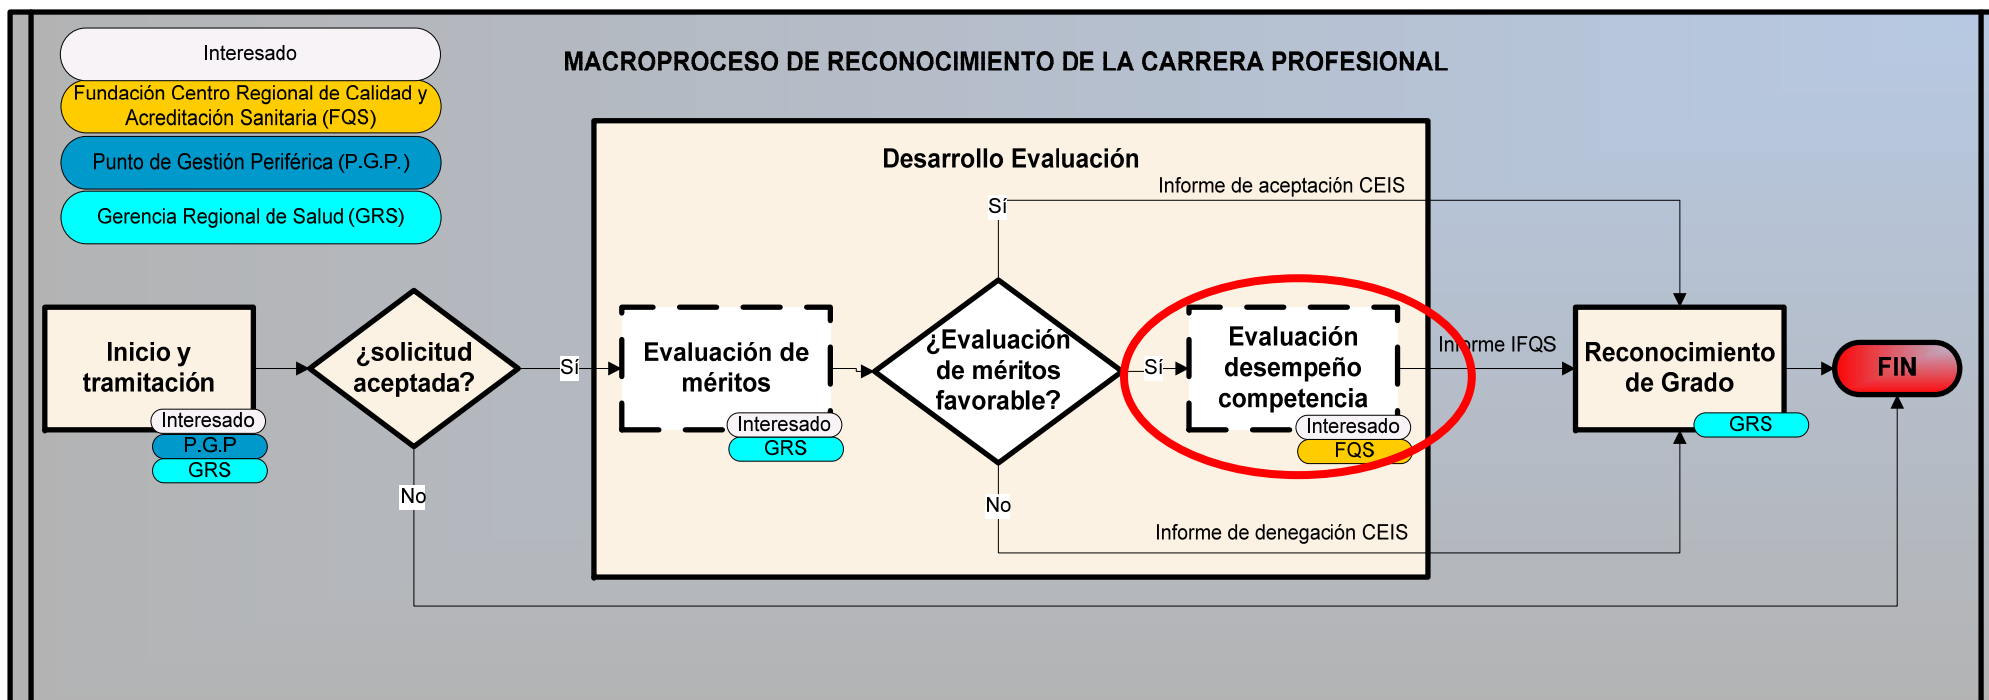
Interesado

Fundación Centro Regional de Calidad y Acreditación Sanitaria (FQS)

Punto de Gestión Periférica (P.G.P.)

Gerencia Regional de Salud (GRS)

MACROPROCESO DE RECONOCIMIENTO DE LA CARRERA PROFESIONAL

Desarrollo Evaluación

Informe de aceptación CEIS

Sí

Inicio y tramitación

Interesado

P.G.P

GRS

¿solicitud aceptada?

Sí

No

Evaluación de méritos

Interesado

GRS

¿Evaluación de méritos favorable?

Sí

No

Evaluación desempeño competencia

Interesado

FQS

Informe IFQS

Reconocimiento de Grado

GRS

FIN

Informe de denegación CEIS